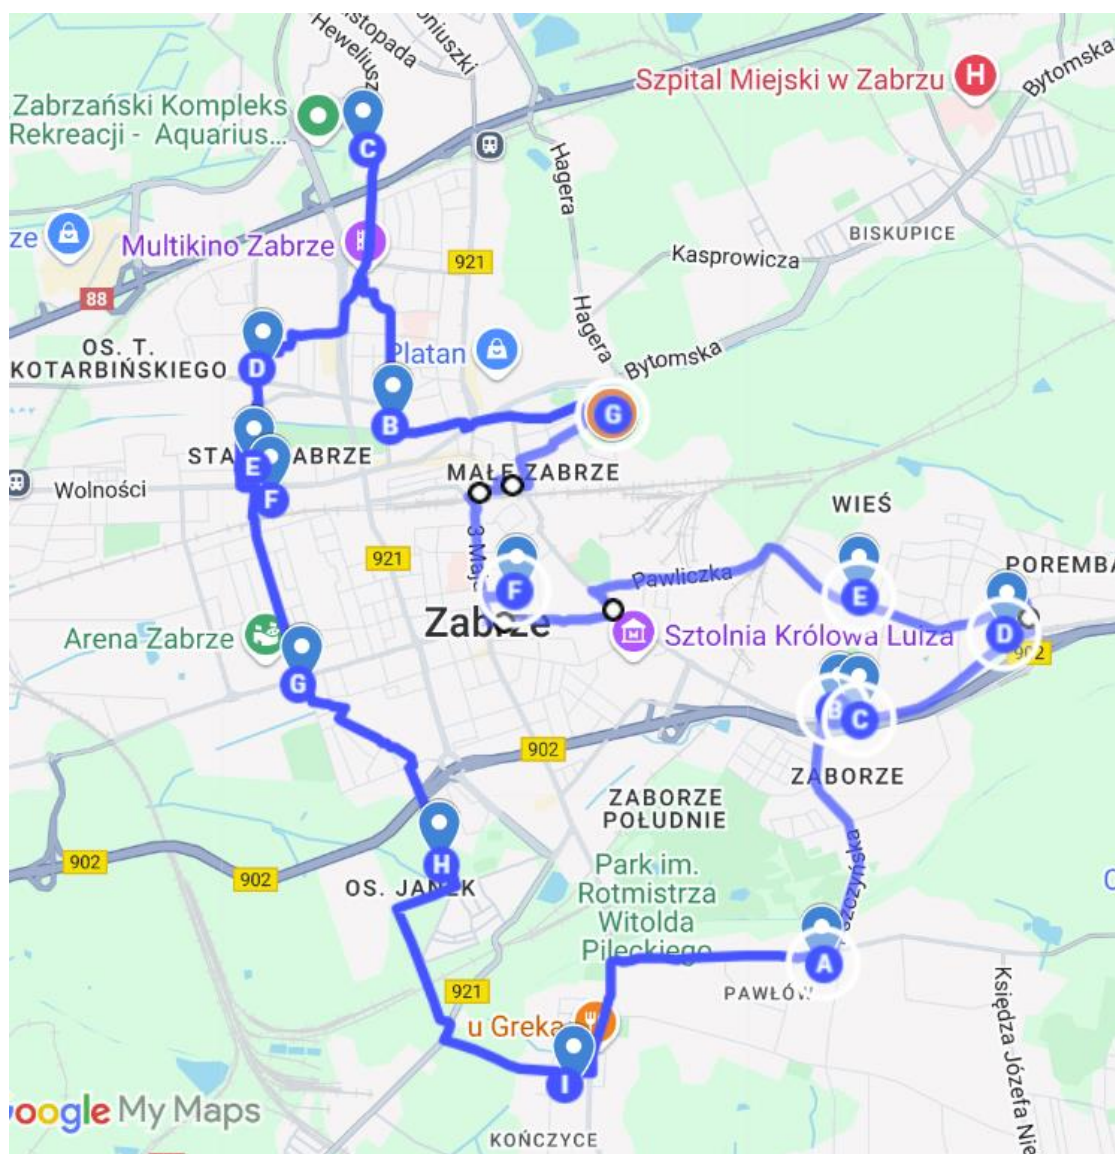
stopada
Heweliusz
oniuszki
Szpital Miejski w Zabrzu
H
Bytomska
Zabrzański Kompleks Rekreacji - Aquarius...
C
Hagera
ze
Multikino Zabrze
921
Kasprowicza
BISKUPICE
88
Hagera
OS. T. KOTARBIŃSKIEGO
D
Platan
Bytomska
B
G
STA
E
ABRZE
MAŁE ZABRZE
Wolności
F
WIEŚ
921
3 Maja
F
POREMBA
Pawliczka
E
Zabrze
Sztolnia Królowa Luiza
D
902
Arena Zabrze
G
B
C
902
ZABORZE
ZABORZE POŁUDNIE
H
Park im. Rotmistrza Witolda Pileckiego
902
902
OS. JANEK
Szczyglińska
A
921
PAWŁÓW
Księdza Józefa Nie
u Greka
I
oogle My Maps
KOŃCZYCE